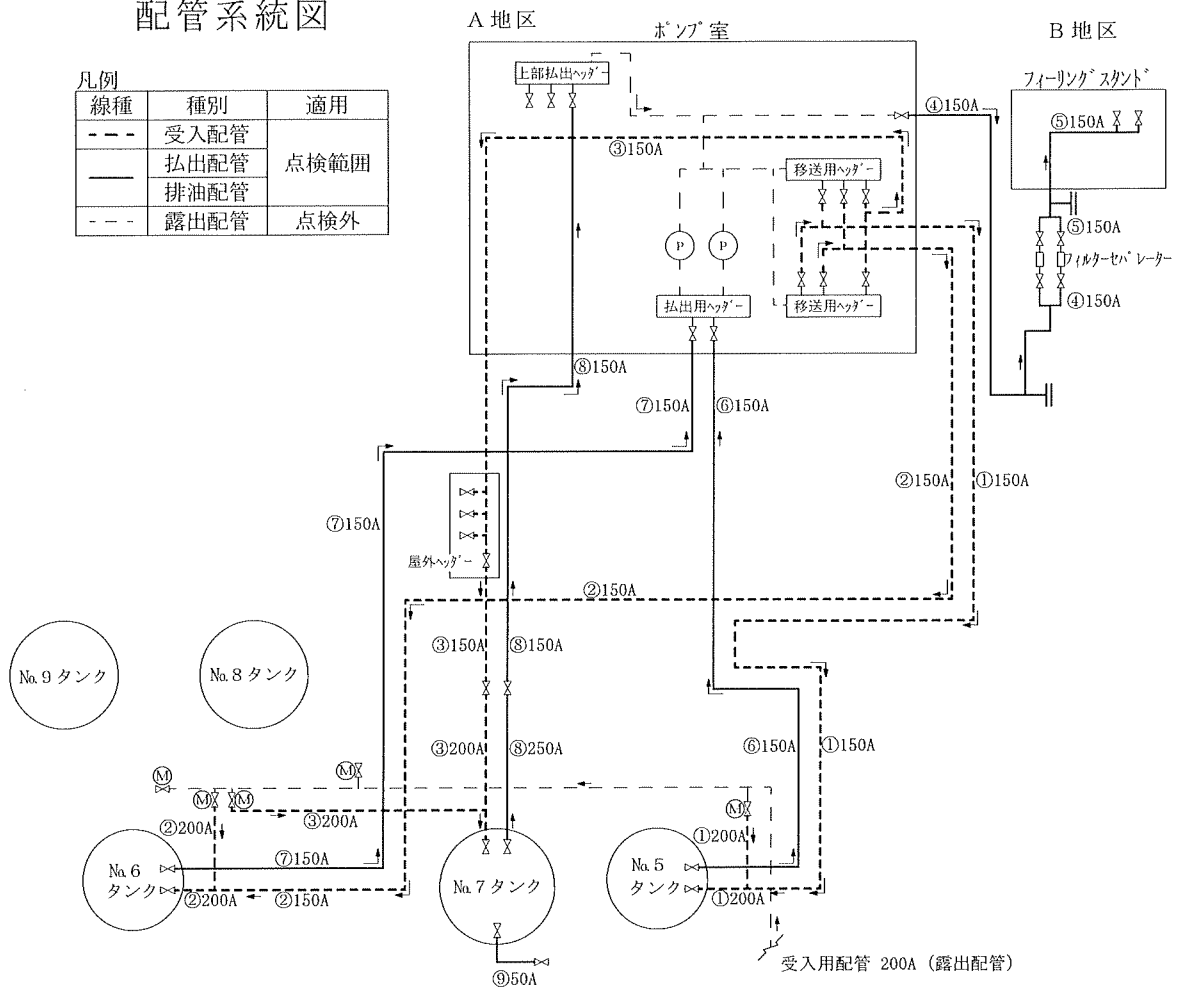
配管系統図

凡例

| 線種 | 種別 | 適用 |
|---|---|---|
| - - - | 受入配管 | 点検範囲 |
| —— | 払出配管 | 点検範囲 |
| | 排油配管 | |
| - - - | 露出配管 | 点検外 |

A地区

ポンプ室

上部払出ヘッダー

③150A

移送用ヘッダー

P P

移送用ヘッダー

払出用ヘッダー

④150A

B地区

フィーリングスタンド

⑤150A

⑤150A

フィルターセパレーター

④150A

⑧150A

⑦150A ⑥150A

②150A ①150A

⑦150A

屋外ヘッダー

②150A

③150A ⑧150A

No.9タンク

No.8タンク

③200A ⑧250A

⑥150A ①150A

M

M

M M

M

②200A

③200A

①200A

⑦150A

No.6 タンク

②200A ②150A

No.7タンク

No.5 タンク

①200A

⑨50A

受入用配管 200A (露出配管)